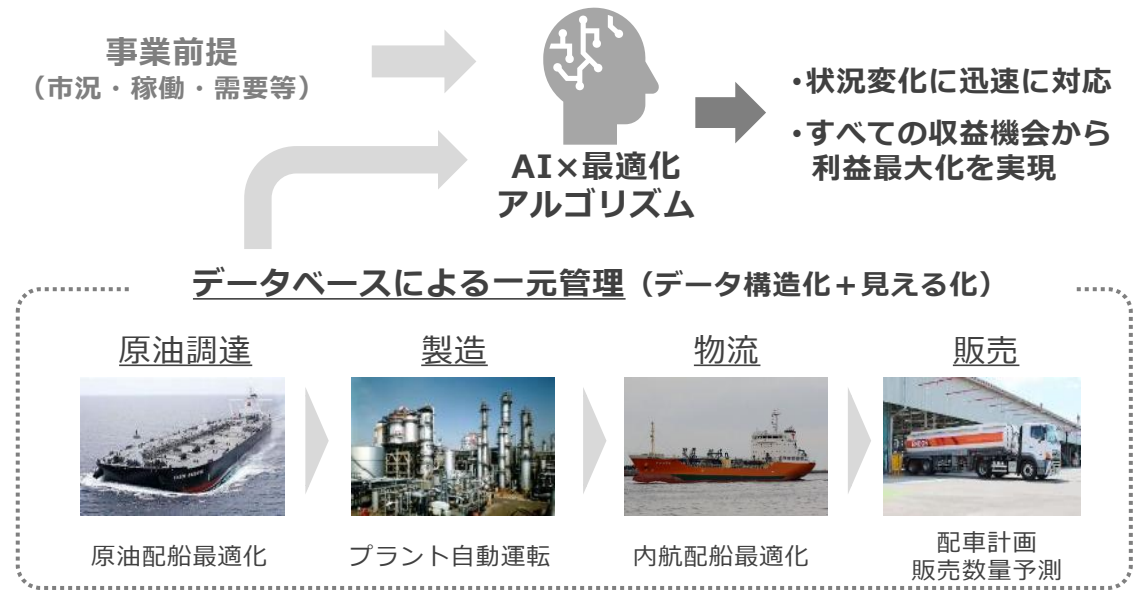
事業前提
（市況・稼働・需要等）

AI×最適化
アルゴリズム

•状況変化に迅速に対応
•すべての収益機会から利益最大化を実現

データベースによる一元管理（データ構造化＋見える化）

原油調達

製造

物流

販売

原油配船最適化

プラント自動運転

内航配船最適化

配車計画
販売数量予測